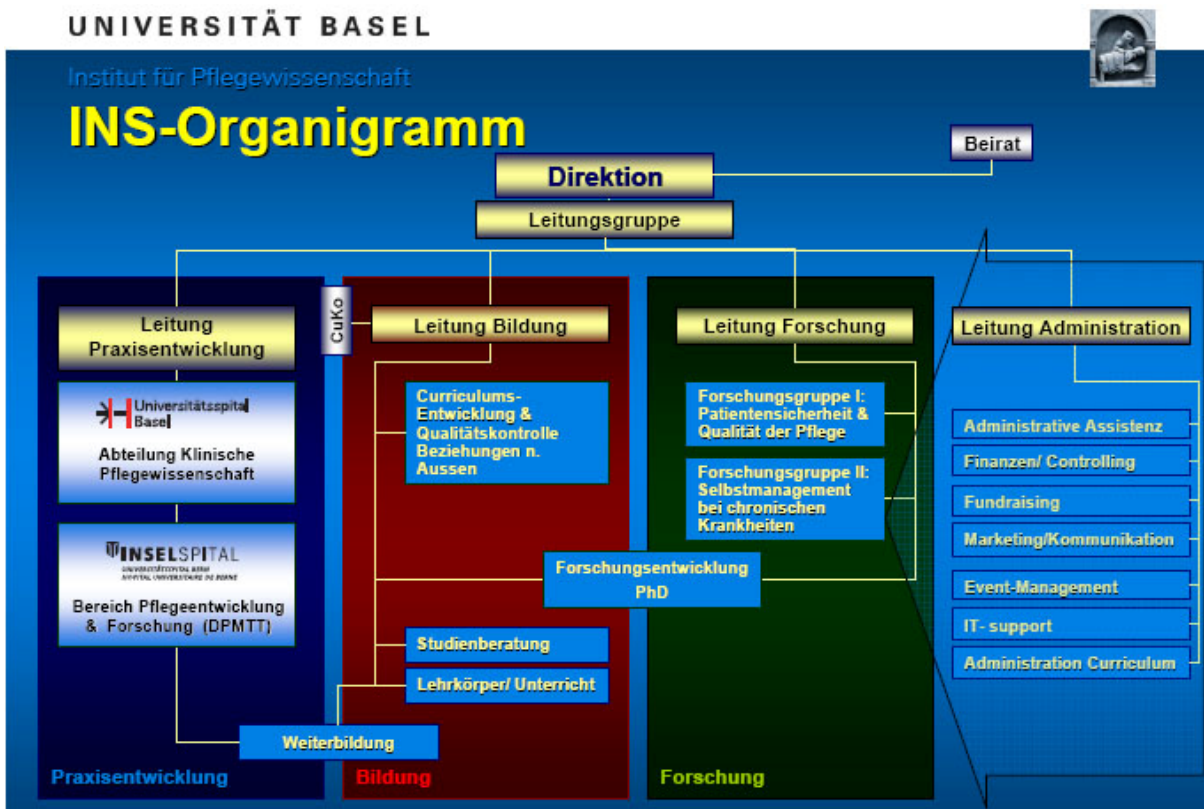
UNIVERSITÄT BASEL

Institut für Pflegewissenschaft

INS-Organigramm

Beirat

Direktion

Leitungsgruppe

Leitung Praxisentwicklung

CuKo

Leitung Bildung

Leitung Forschung

Leitung Administration

Universitätsspital Basel

Abteilung Klinische Pflegewissenschaft

INSELSPITAL
UNIVERSITÄTSSPITAL BERN
HOPITAL UNIVERSITAIRE DE BERNE

Bereich Pflegeentwicklung & Forschung (DPMTT)

Curriculums-Entwicklung & Qualitätskontrolle Beziehungen n. Aussen

Forschungsgruppe I: Patientensicherheit & Qualität der Pflege

Forschungsgruppe II: Selbstmanagement bei chronischen Krankheiten

Forschungsentwicklung PhD

Studienberatung

Lehrkörper/ Unterricht

Weiterbildung

Administrative Assistenz

Finanzen/ Controlling

Fundraising

Marketing/Kommunikation

Event-Management

IT- support

Administration Curriculum

Praxisentwicklung

Bildung

Forschung